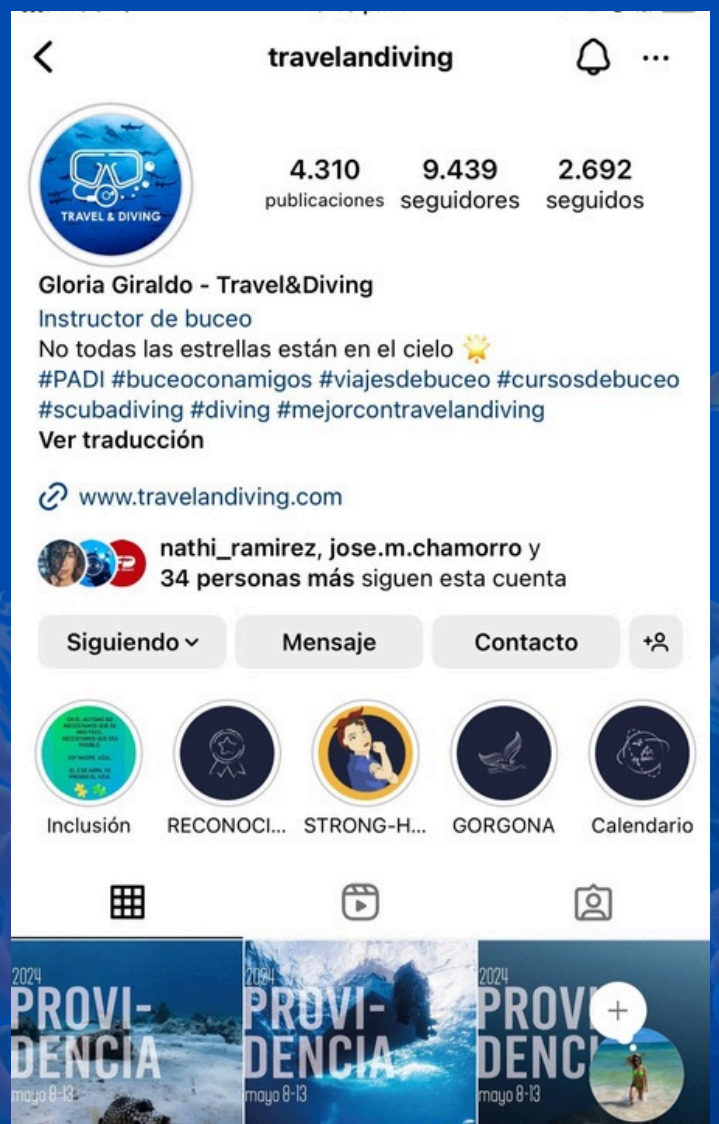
travelandiving

TRAVEL & DIVING

4.310 publicaciones
9.439 seguidores
2.692 seguidos

Gloria Giraldo - Travel&Diving
Instructor de buceo
No todas las estrellas están en el cielo 🌟
#PADI #buceoconamigos #viajesdebuceo #cursosdebuceo #scubadiving #diving #mejorcontravelandiving
Ver traducción

www.travelandiving.com

nathi_ramirez, jose.m.chamorro y 34 personas más siguen esta cuenta

Siguiendo
Mensaje
Contacto

Inclusión
RECONOCI...
STRONG-H...
GORGONA
Calendario

2024 PROVI-DENCIA mayo 8-13
2024 PROVI-DENCIA mayo 8-13
2024 PROVI-DENC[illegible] mayo 8-13